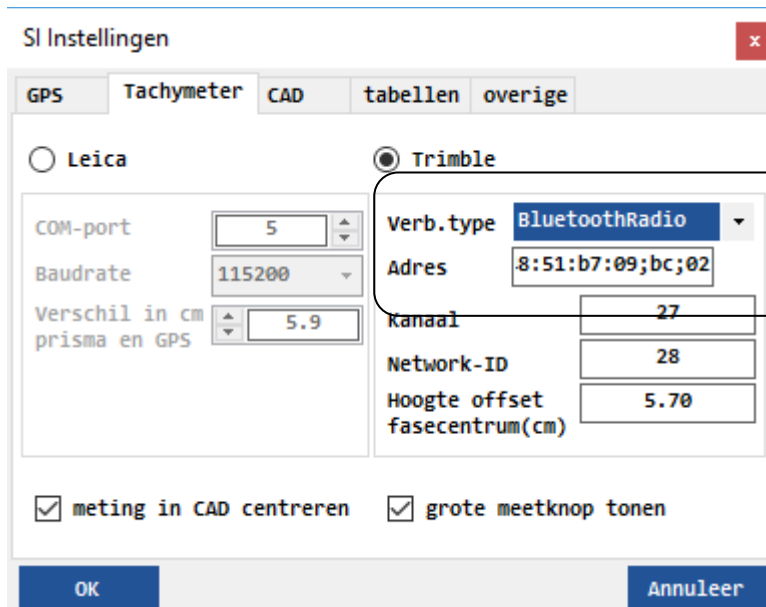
SI Instellingen

x

GPS | Tachymeter | CAD | tabellen | overige

Leica

COM-port 5

Baudrate 115200

Verschil in cm prisma en GPS 5.9

Trimble

Verb.type BluetoothRadio

Adres 8:51:b7:09;bc;02

Kanaal 27

Network-ID 28

Hoogte offset fasecentrum(cm) 5.70

meting in CAD centreren

grote meetknop tonen

OK

Annuleer